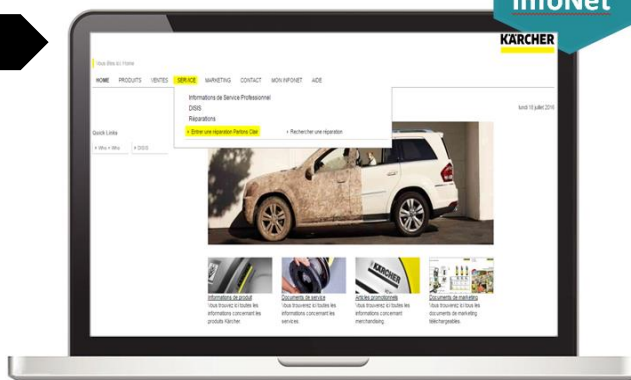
InfoNet

KÄRCHER

Vous êtes ici: Home

HOME PRODUITS VENTES SERVICE MARKETING CONTACT MON INFONET AIDE

Informations de Service Professionnel
DISIS
Réparations

» Entrer une réparation Parfons Clair
» Rechercher une réparation

lundi 18 juillet 2016

Quick Links

» Who is Who
» DISIS

KÄRCHER

Informations de produit
Vous trouverez ici toutes les informations concernant les produits Kärcher

Documents de service
Vous trouverez ici toutes les informations concernant les services

Articles promotionnels
Vous trouverez ici toutes les informations concernant merchandising

Documents de marketing
Vous trouverez ici tous les documents de marketing téléchargeables